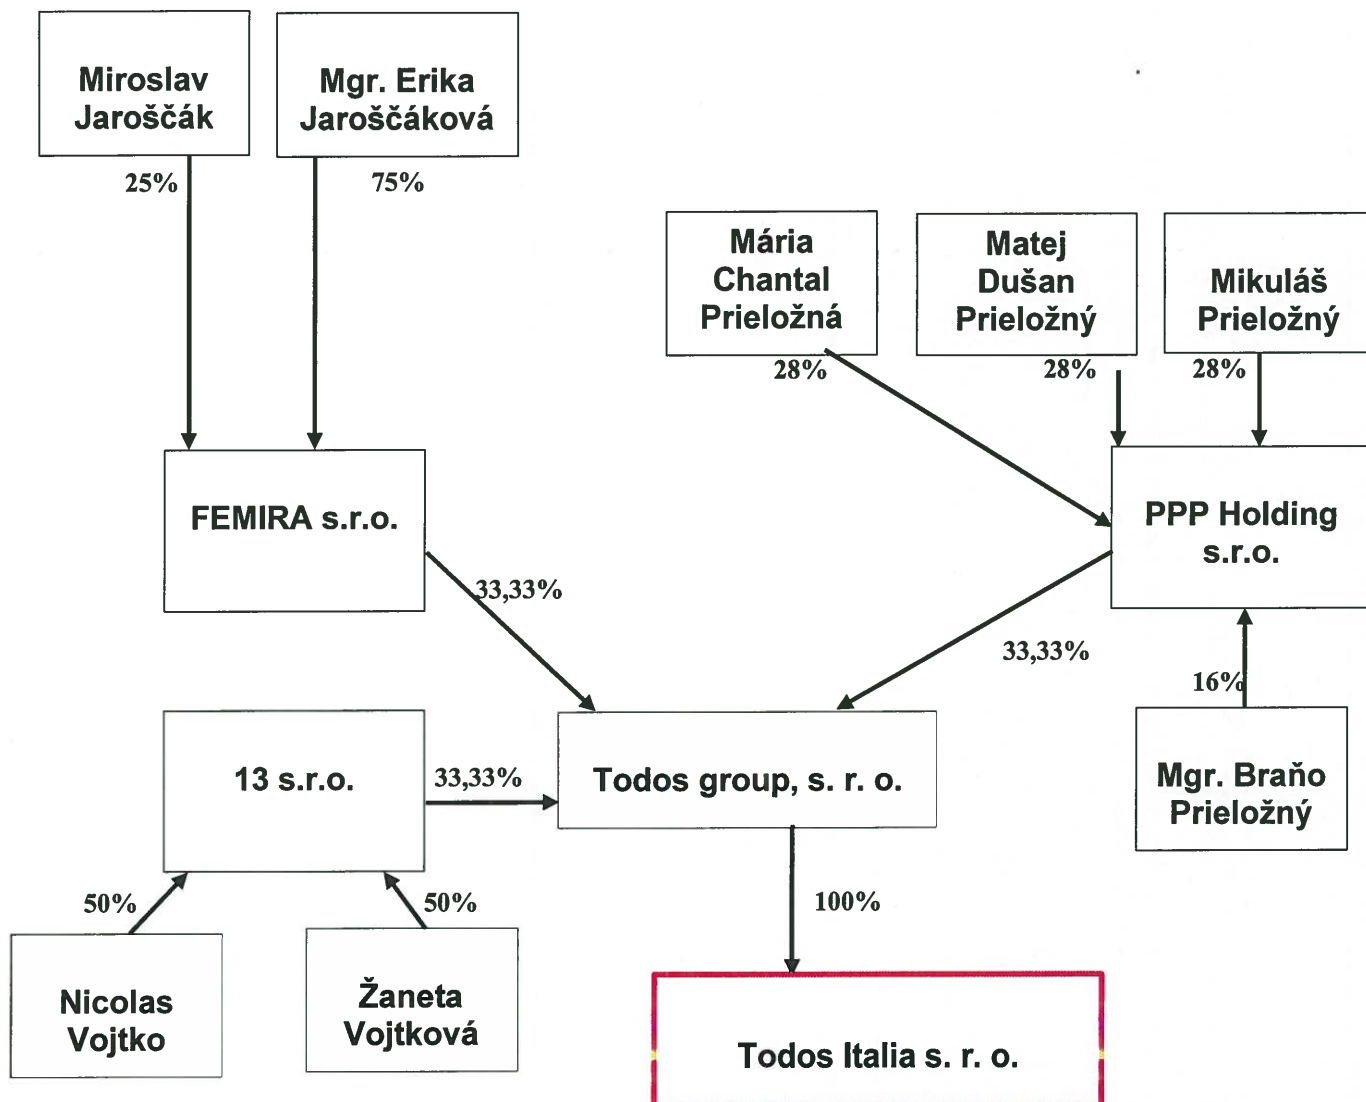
Miroslav Jaroščák

Mgr. Erika Jaroščáková

25%

75%

Mária Chantal Priložná

Matej Dušan Prieložný

Mikuláš Prieložný

28%

28%

28%

FEMIRA s.r.o.

PPP Holding s.r.o.

33,33%

33,33%

16%

13 s.r.o.

33,33%

Todos group, s. r. o.

Mgr. Braňo Prieložný

50%

50%

100%

Nicolas Vojtko

Žaneta Vojtková

Todos Italia s. r. o.